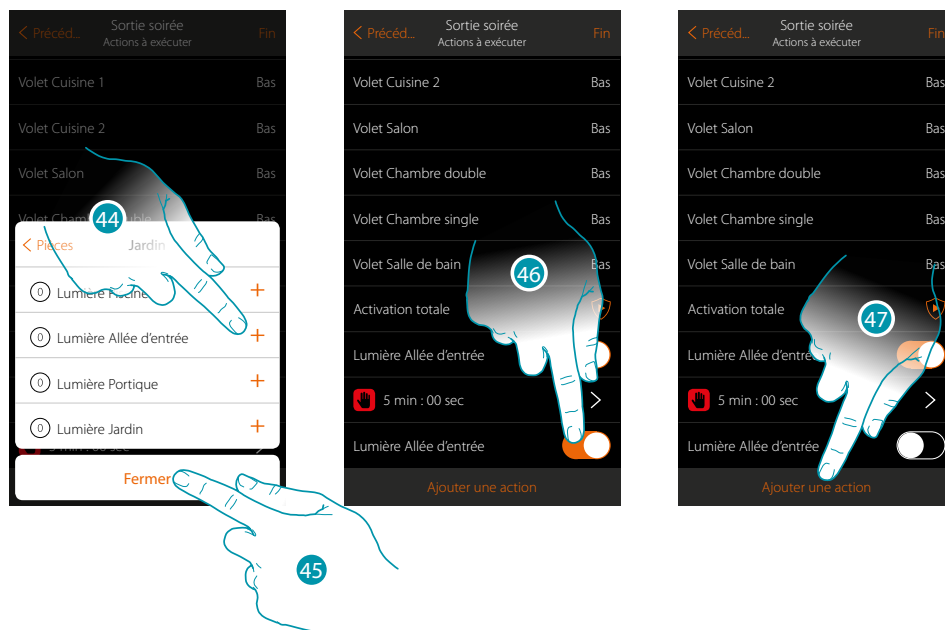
Précéd... Sortie soirée Actions à exécuter Fin

Volet Cuisine 1 Bas

Volet Cuisine 2 Bas

Volet Salon Bas

Volet Cham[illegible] Bas

44

Pieces Jardin

0 Lumière Piscine +

0 Lumière Allée d'entrée +

0 Lumière Portique +

0 Lumière Jardin +

Fermer

45

Précéd... Sortie soirée Actions à exécuter Fin

Volet Cuisine 2 Bas

Volet Salon Bas

Volet Chambre double Bas

Volet Chambre single Bas

Volet Salle de bain Bas

46

Activation totale

Lumière Allée d'entrée

5 min : 00 sec

Lumière Allée d'entrée

Ajouter une action

Précéd... Sortie soirée Actions à exécuter Fin

Volet Cuisine 2 Bas

Volet Salon Bas

Volet Chambre double Bas

Volet Chambre single Bas

Volet Salle de bain Bas

Activation totale

47

Lumière Allée d'entrée

5 min : 00 sec

Lumière Allée d'entrée

Ajouter une action